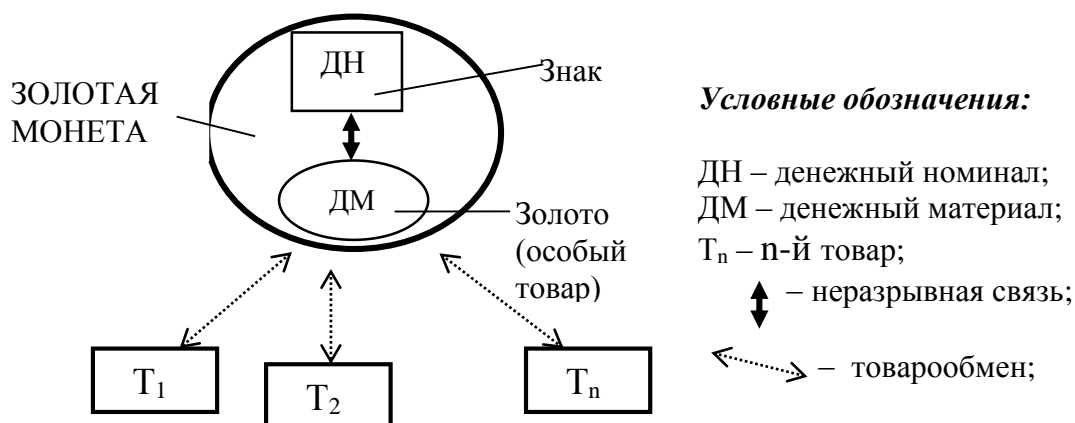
ЗОЛОТАЯ МОНЕТА

ДН

Знак

ДМ

Золото (особый товар)

$Т_1$

$Т_2$

$Т_n$

***Условные обозначения:***

ДН – денежный номинал;
ДМ – денежный материал;
$Т_n$ – n-й товар;
– неразрывная связь;
– товарообмен;